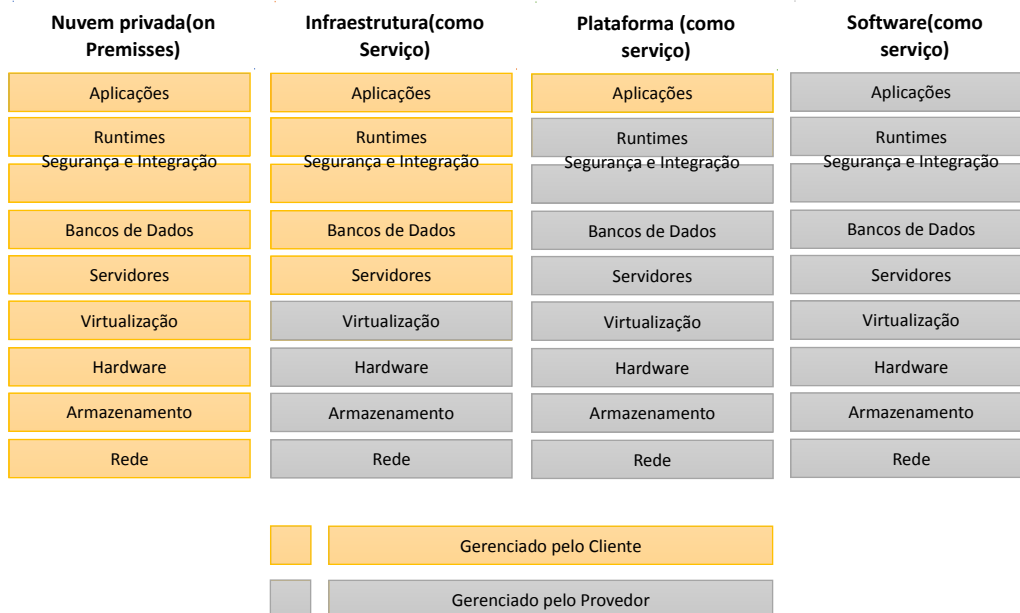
| Nuvem privada(on Premisses) | Infraestrutura(como Serviço) | Plataforma (como serviço) | Software(como serviço) |
|---|---|---|---|
| Aplicações | Aplicações | Aplicações | Aplicações |
| Runtimes | Runtimes | Runtimes | Runtimes |
| Segurança e Integração | Segurança e Integração | Segurança e Integração | Segurança e Integração |
| Bancos de Dados | Bancos de Dados | Bancos de Dados | Bancos de Dados |
| Servidores | Servidores | Servidores | Servidores |
| Virtualização | Virtualização | Virtualização | Virtualização |
| Hardware | Hardware | Hardware | Hardware |
| Armazenamento | Armazenamento | Armazenamento | Armazenamento |
| Rede | Rede | Rede | Rede |

Gerenciado pelo Cliente

Gerenciado pelo Provedor